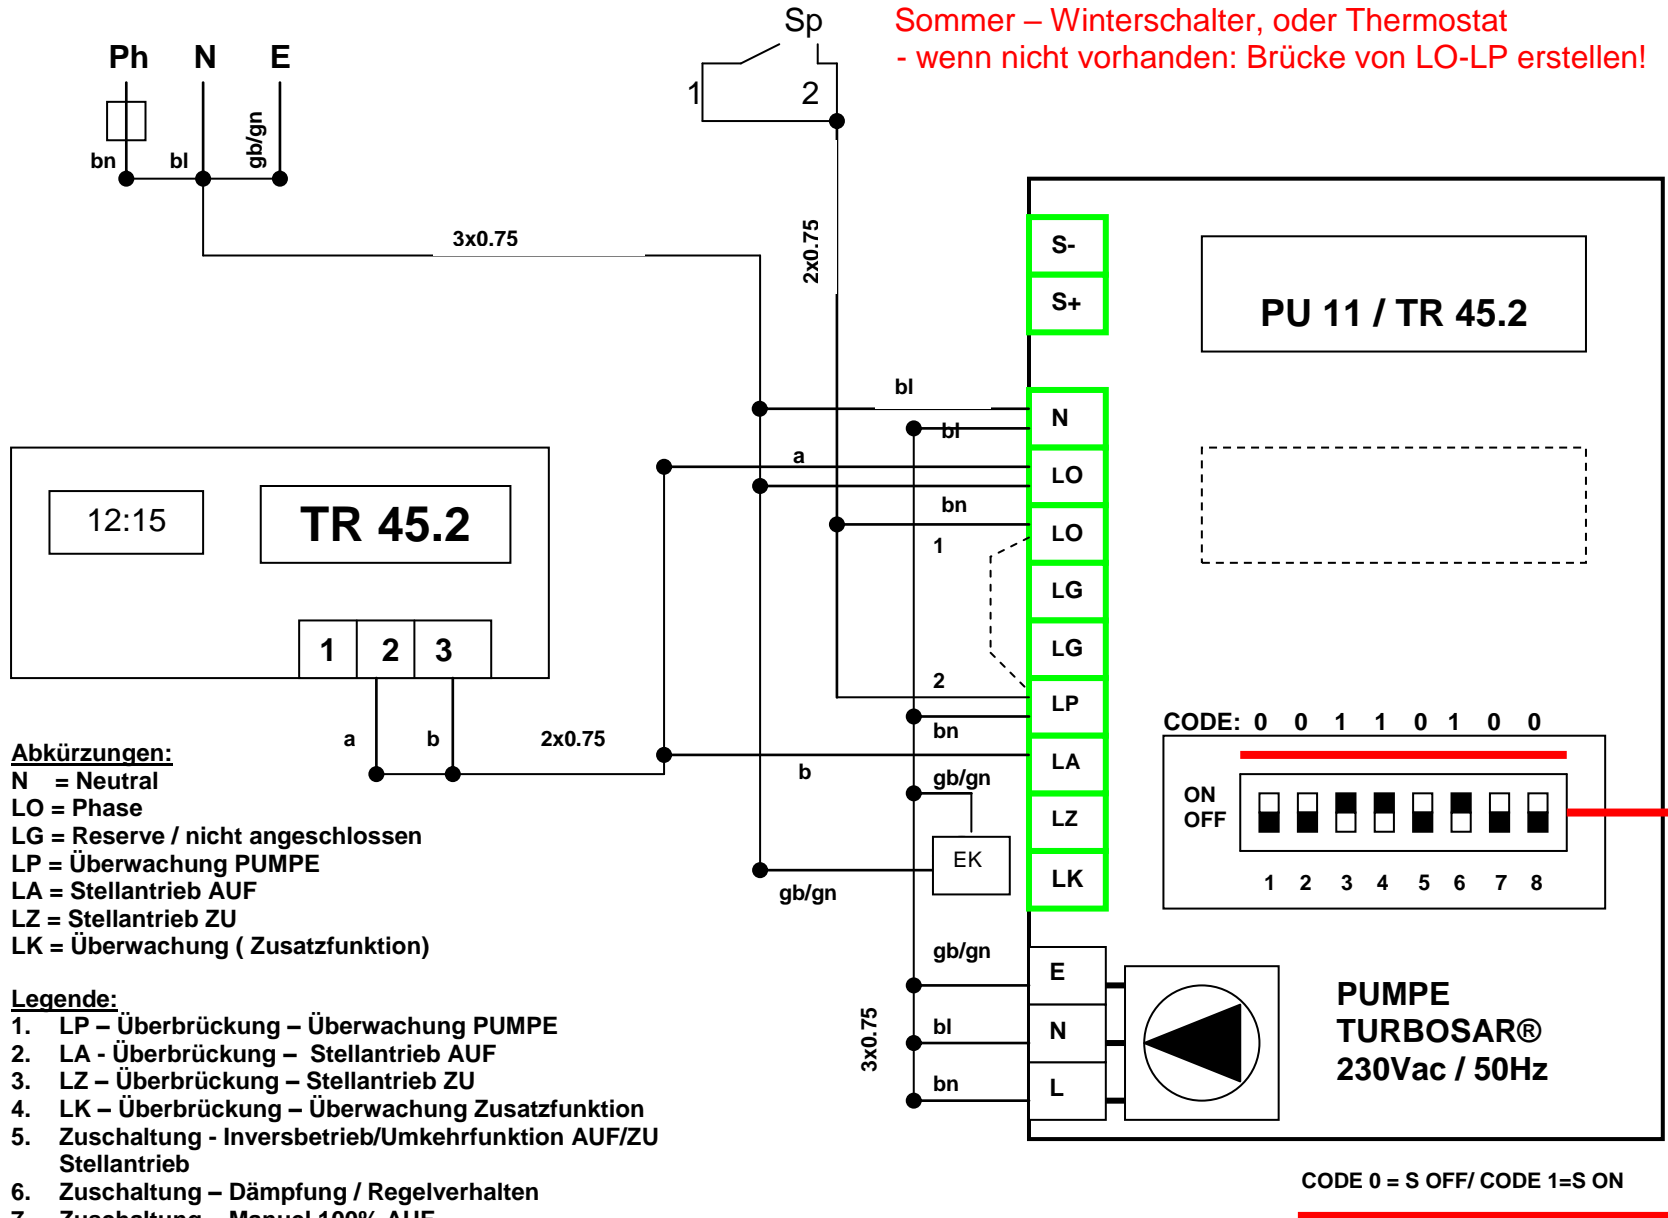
Ph N E

bn bl gb/gn

Sp

1 2

Sommer – Winterschalter, oder Thermostat
- wenn nicht vorhanden: Brücke von LO-LP erstellen!

3x0.75

2x0.75

S-
S+

PU 11 / TR 45.2

bl

N

bl

a

LO

bn

LO

1

LG

LG

2

LP

12:15

TR 45.2

1 2 3

a b 2x0.75

bn

LA

b

gb/gn

LZ

EK

LK

gb/gn

CODE: 0 0 1 1 0 1 0 0

ON
OFF

1 2 3 4 5 6 7 8

Abkürzungen:
N = Neutral
LO = Phase
LG = Reserve / nicht angeschlossen
LP = Überwachung PUMPE
LA = Stellantrieb AUF
LZ = Stellantrieb ZU
LK = Überwachung ( Zusatzfunktion)

gb/gn

E

3x0.75

bl

N

bn

L

PUMPE
TURBOSAR®
230Vac / 50Hz

Legende:
1. LP – Überbrückung – Überwachung PUMPE
2. LA - Überbrückung – Stellantrieb AUF
3. LZ – Überbrückung – Stellantrieb ZU
4. LK – Überbrückung – Überwachung Zusatzfunktion
5. Zuschaltung - Inversbetrieb/Umkehrfunktion AUF/ZU Stellantrieb
6. Zuschaltung – Dämpfung / Regelverhalten
7. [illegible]

CODE 0 = S OFF/ CODE 1=S ON